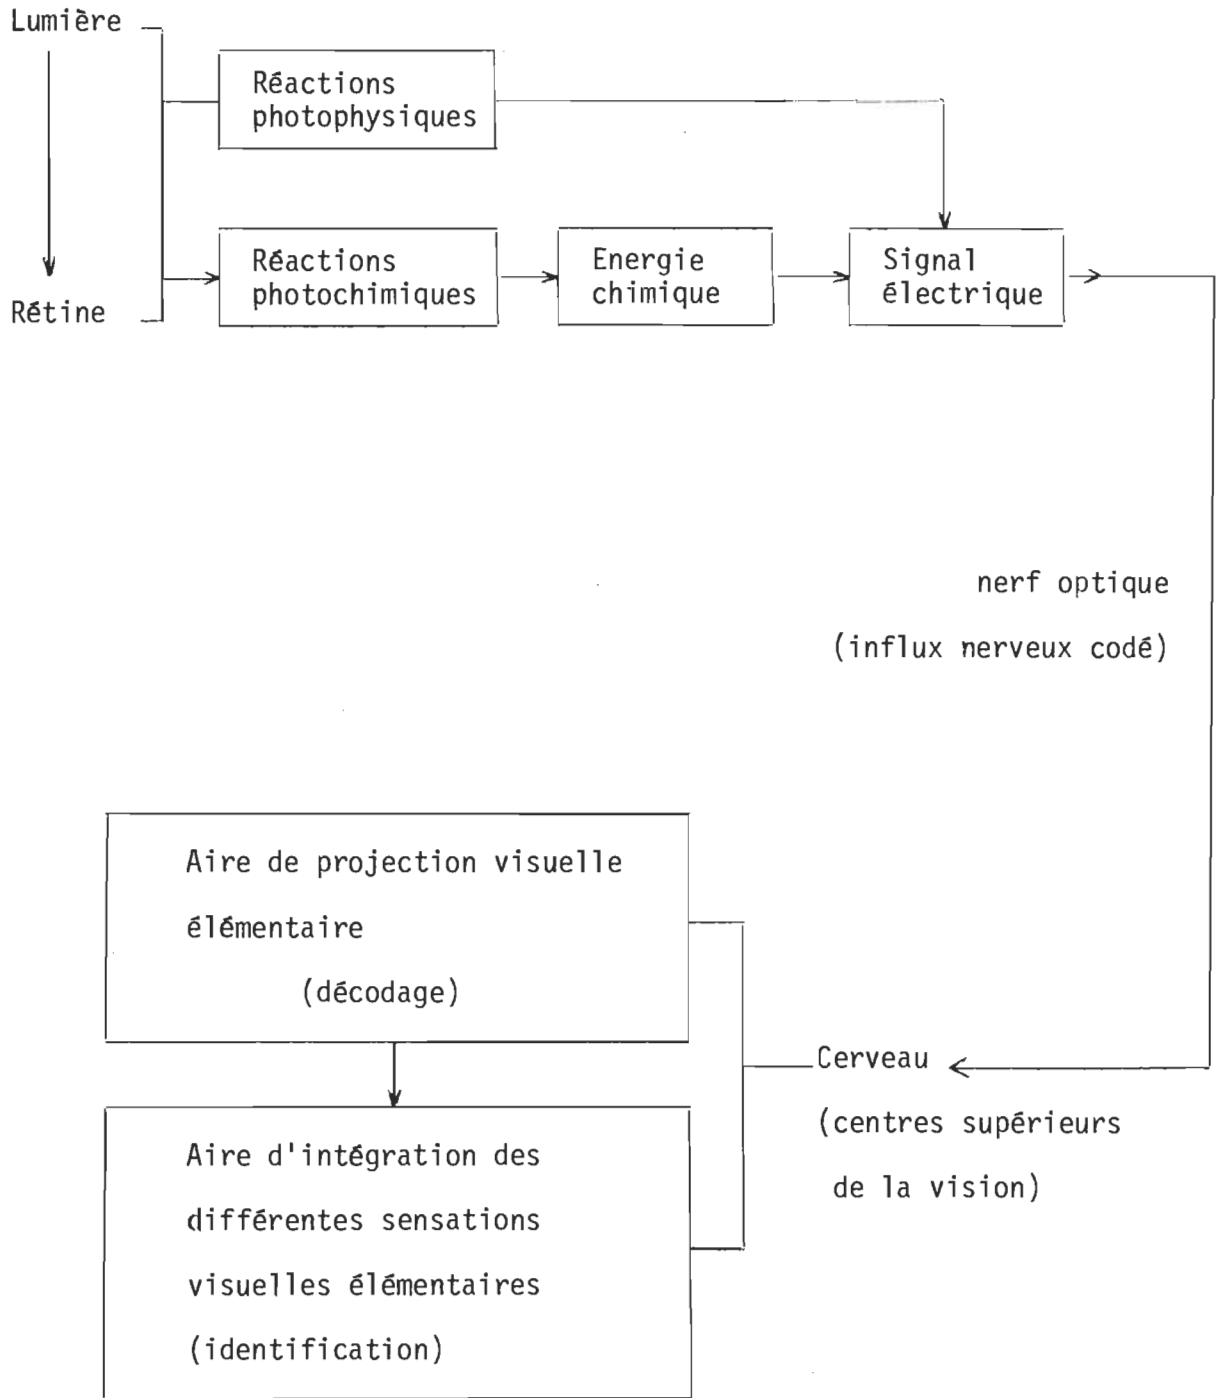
Lumière

Rétine

Réactions photophysiques

Réactions photochimiques

Energie chimique

Signal électrique

nerf optique

(influx nerveux codé)

Aire de projection visuelle élémentaire (décodage)

Aire d'intégration des différentes sensations visuelles élémentaires (identification)

Cerveau

(centres supérieurs de la vision)